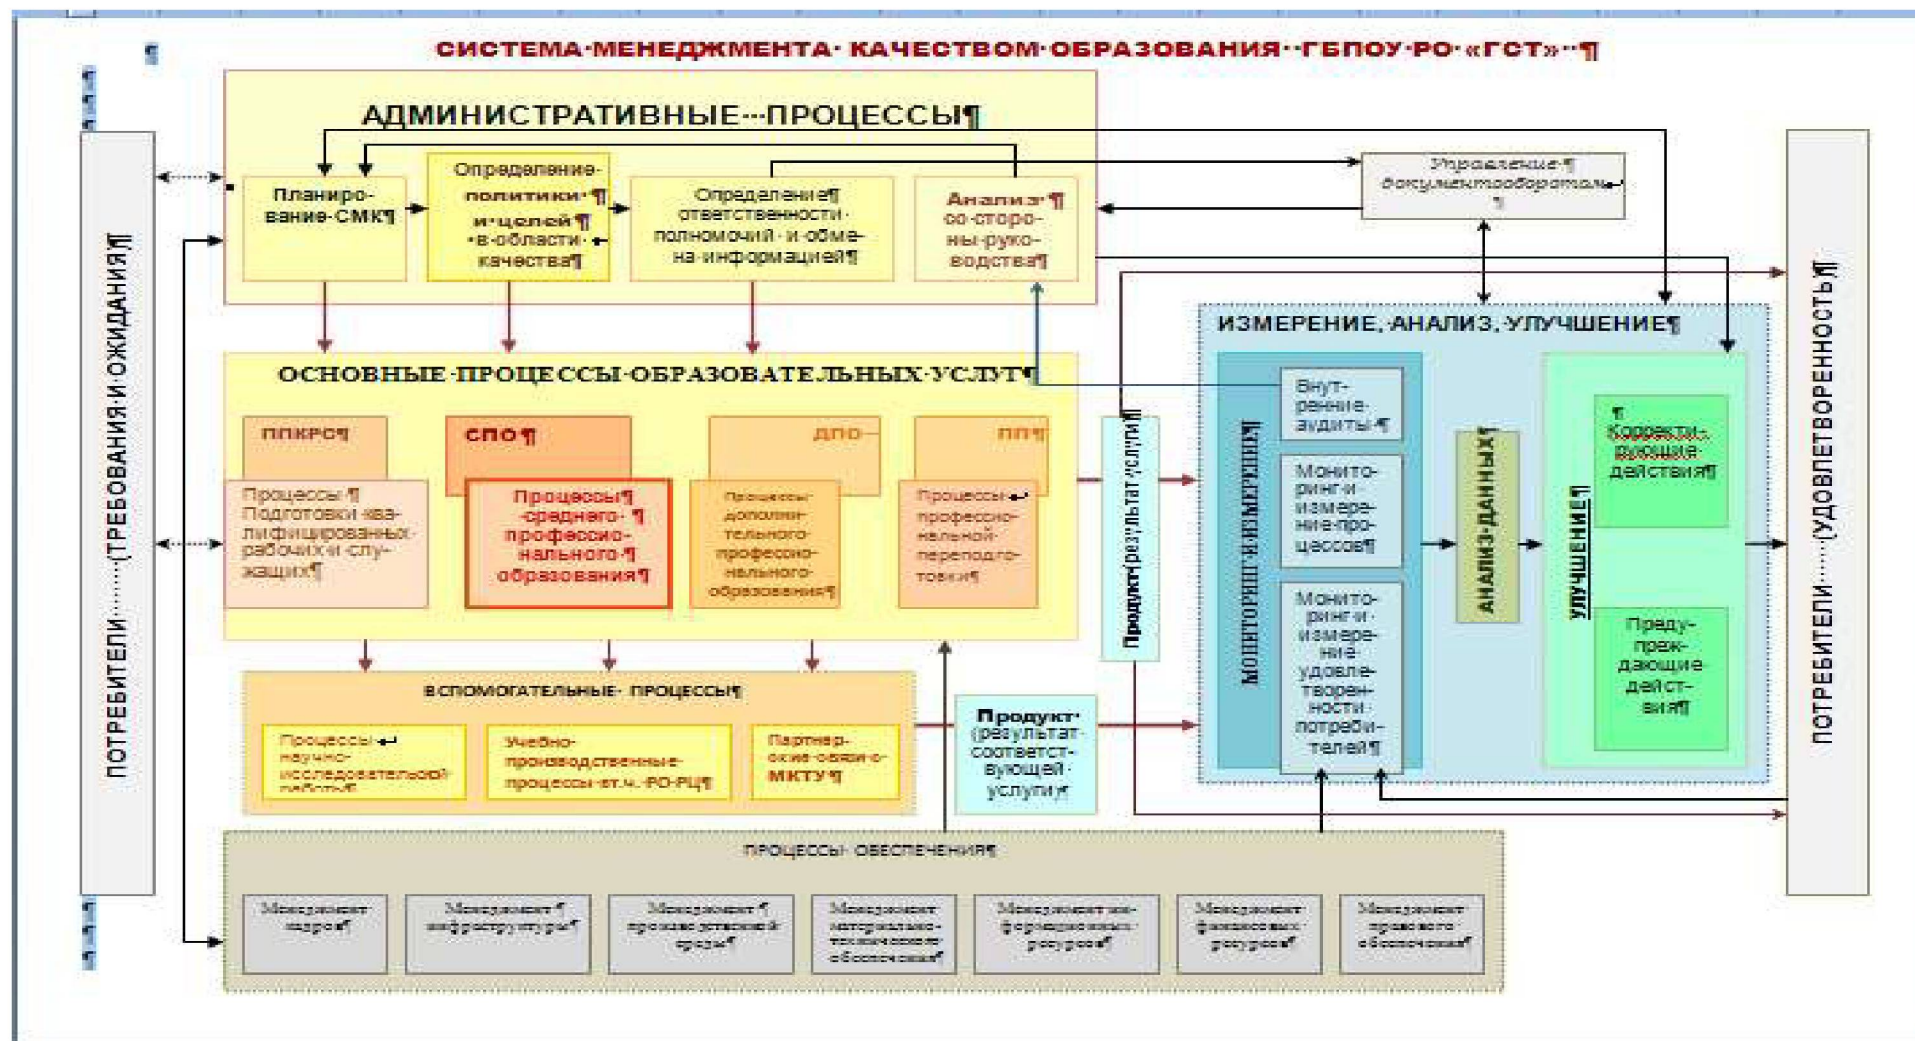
СИСТЕМА·МЕНЕДЖМЕНТА· КАЧЕСТВОМ·ОБРАЗОВАНИЯ··ГБПОУ·РО·«ГСТ»··¶

АДМИНИСТРАТИВНЫЕ···ПРОЦЕССЫ¶

Планирование·СМК¶

Определение·политики·¶ и·целей·¶ ·в·области· качества¶

Определение¶ ответственности· полномочий· и·обмена·информацией¶

Анализ·¶ со·стороны·руководства¶

Управление·¶ документооборотом

ПОТРЕБИТЕЛИ·······(ТРЕБОВАНИЯ·И·ОЖИДАНИЯ)¶

ОСНОВНЫЕ·ПРОЦЕССЫ·ОБРАЗОВАТЕЛЬНЫХ·УСЛУГ¶

ППКРС¶

СПО¶

ДПО

ПП¶

Процессы·¶ Подготовки·квалифицированных· рабочих·и·служащих¶

Процессы¶ ·среднего·¶ профессионального·¶ образования¶

Процессы· дополнительного· профессионального· образования¶

Процессы· профессиональной· переподготовки¶

Продукт (результат услуги)¶

ИЗМЕРЕНИЕ,·АНАЛИЗ,·УЛУЧШЕНИЕ¶

МОНИТОРИНГ·И·ИЗМЕРЕНИЯ¶

Внутренние· аудиты¶

Мониторинг·и· измерение·процессов¶

Мониторинг·и· измерение· удовлетворенности· потребителей¶

АНАЛИЗ·ДАННЫХ¶

УЛУЧШЕНИЕ¶

Корректирующие· действия¶

Предупреждающие· действия¶

ПОТРЕБИТЕЛИ·······(УДОВЛЕТВОРЕННОСТЬ)¶

ВСПОМОГАТЕЛЬНЫЕ· ПРОЦЕССЫ¶

Процессы· научно-исследовательской· работы¶

Учебно-производственные· процессы·в·т.ч.·РО-РЦ¶

Партнерские·связи·с· МКТУ¶

Продукт· (результат· соответствующей· услуги)

ПРОЦЕССЫ· ОБЕСПЕЧЕНИЯ¶

Менеджмент· кадров¶

Менеджмент¶ инфраструктуры¶

Менеджмент¶ производственной· среды¶

Менеджмент· материально-технического· обеспечения¶

Менеджмент·информационных· ресурсов¶

Менеджмент· финансовых· ресурсов¶

Менеджмент· правового· обеспечения¶